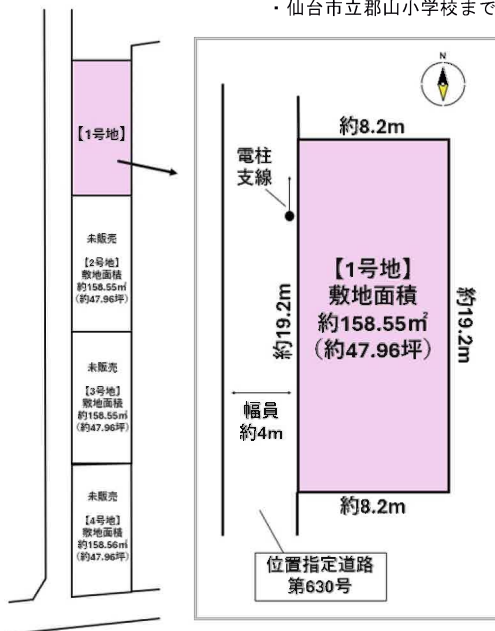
・仙台市立郡山小学校まで

【1号地】

未販売

【2号地】
敷地面積
約158.55㎡
(約47.96坪)

未販売

【3号地】
敷地面積
約158.55㎡
(約47.96坪)

未販売

【4号地】
敷地面積
約158.56㎡
(約47.96坪)

N

約8.2m

電柱
支線

【1号地】
敷地面積
約158.55㎡
(約47.96坪)

約19.2m

約19.2m

幅員
約4m

約8.2m

位置指定道路
第630号